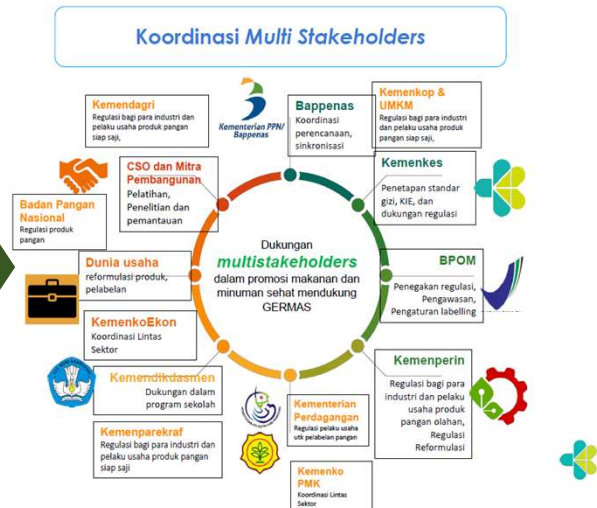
Koordinasi Multi Stakeholders

Kemendagri
Regulasi bagi para industri dan pelaku usaha produk pangan siap saji,

Kementerian PPN/ Bappenas

Bappenas
Koordinasi perencanaan, sinkronisasi

Kemenkop & UMKM
Regulasi bagi para industri dan pelaku usaha produk pangan siap saji,

CSO dan Mitra Pembangunan
Pelatihan, Penelitian dan pemantauan

Kemenkes
Penetapan standar gizi, KIE, dan dukungan regulasi

Badan Pangan Nasional
Regulasi produk pangan

Dukungan multistakeholders dalam promosi makanan dan minuman sehat mendukung GERMAS

Dunia usaha
reformulasi produk, pelabelan

BPOM
Penegakan regulasi, Pengawasan, Pengaturan labelling

KemenkoEkon
Koordinasi Lintas Sektor

Kemenperin
Regulasi bagi para industri dan pelaku usaha produk pangan olahan, Regulasi Reformulasi

Kemendikdasmen
Dukungan dalam program sekolah

Kementerian Perdagangan
Regulasi pelaku usaha utk pelabelan pangan

Kemenparekraf
Regulasi bagi para industri dan pelaku usaha produk pangan siap saji

Kemenko PMK
Koordinasi Lintas Sektor